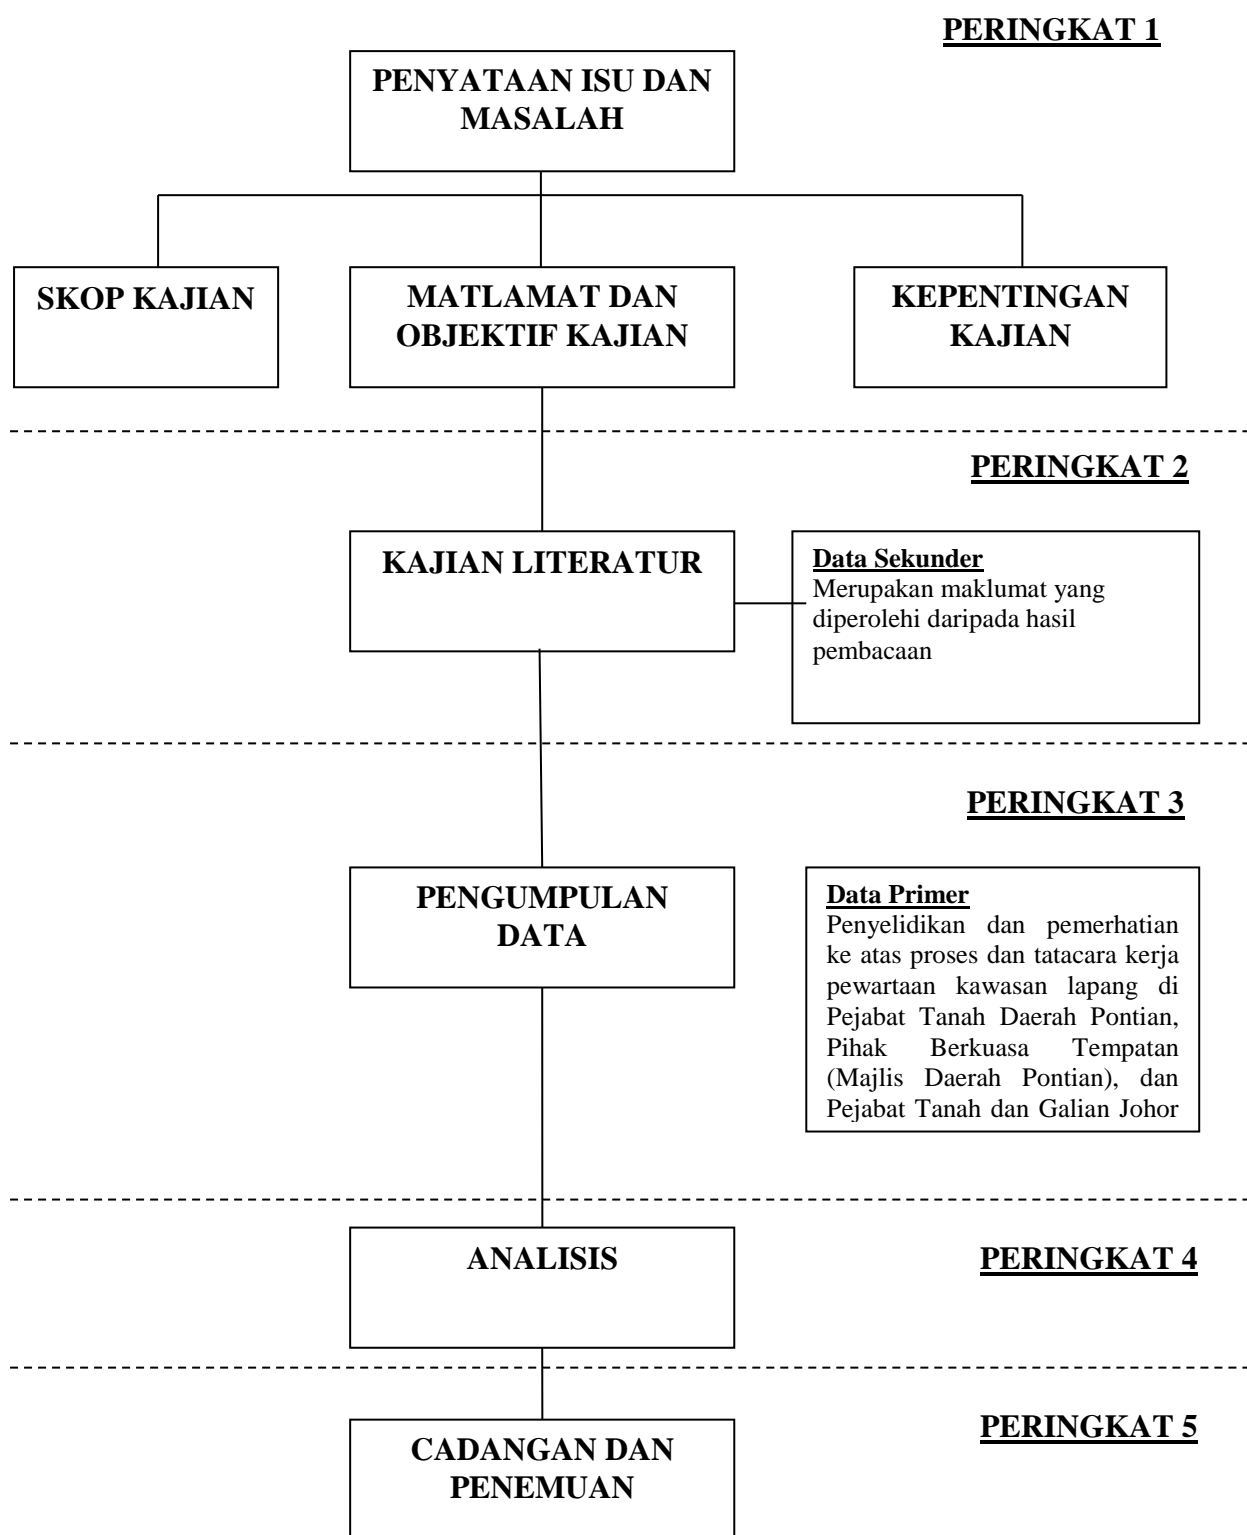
PERINGKAT 1

PENYATAAN ISU DAN MASALAH

SKOP KAJIAN

MATLAMAT DAN OBJEKTIF KAJIAN

KEPENTINGAN KAJIAN

PERINGKAT 2

KAJIAN LITERATUR

Data Sekunder
Merupakan maklumat yang diperolehi daripada hasil pembacaan

PERINGKAT 3

PENGUMPULAN DATA

Data Primer
Penyelidikan dan pemerhatian ke atas proses dan tatacara kerja pewartaan kawasan lapang di Pejabat Tanah Daerah Pontian, Pihak Berkuasa Tempatan (Majlis Daerah Pontian), dan Pejabat Tanah dan Galian Johor

ANALISIS

PERINGKAT 4

PERINGKAT 5

CADANGAN DAN PENEMUAN